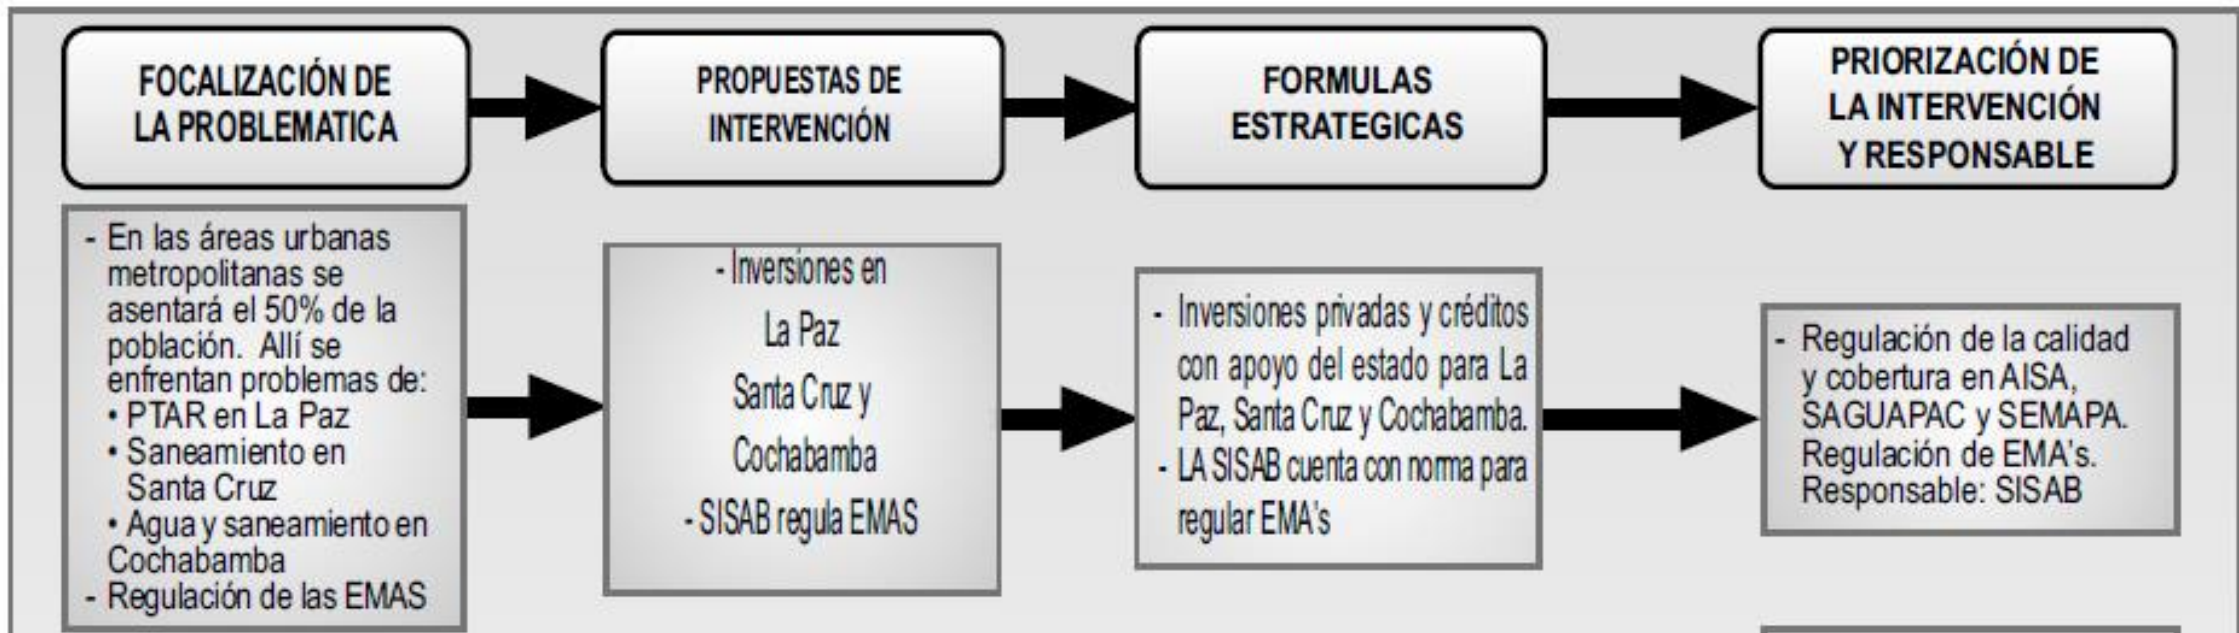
FOCALIZACIÓN DE LA PROBLEMATICA

PROPUESTAS DE INTERVENCIÓN

FORMULAS ESTRATEGICAS

PRIORIZACIÓN DE LA INTERVENCIÓN Y RESPONSABLE

- En las áreas urbanas metropolitanas se asentará el 50% de la población. Allí se enfrentan problemas de:
• PTAR en La Paz
• Saneamiento en Santa Cruz
• Agua y saneamiento en Cochabamba
- Regulación de las EMAS

- Inversiones en
La Paz
Santa Cruz y
Cochabamba
- SISAB regula EMAS

- Inversiones privadas y créditos con apoyo del estado para La Paz, Santa Cruz y Cochabamba.
- LA SISAB cuenta con norma para regular EMA's

- Regulación de la calidad y cobertura en AISA, SAGUAPAC y SEMAPA. Regulación de EMA's. Responsable: SISAB